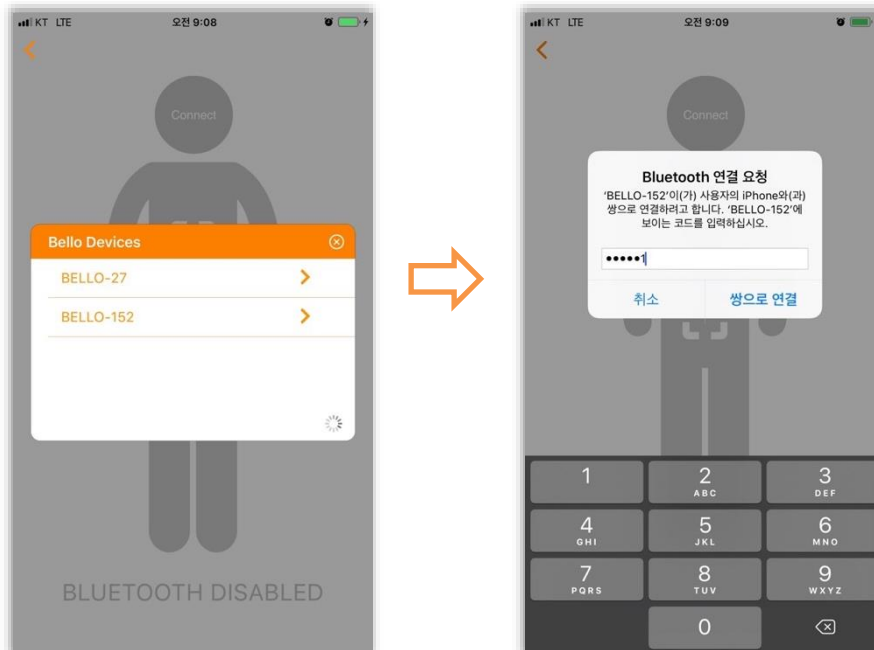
KT LTE 오전 9:08

Connect

Bello Devices

BELLO-27

BELLO-152

BLUETOOTH DISABLED

KT LTE 오전 9:09

Connect

Bluetooth 연결 요청

'BELLO-152'이(가) 사용자의 iPhone와(과) 쌍으로 연결하려고 합니다. 'BELLO-152'에 보이는 코드를 입력하십시오.

•••••1

취소 쌍으로 연결

1
2 ABC
3 DEF
4 GHI
5 JKL
6 MNO
7 PQRS
8 TUV
9 WXYZ
0